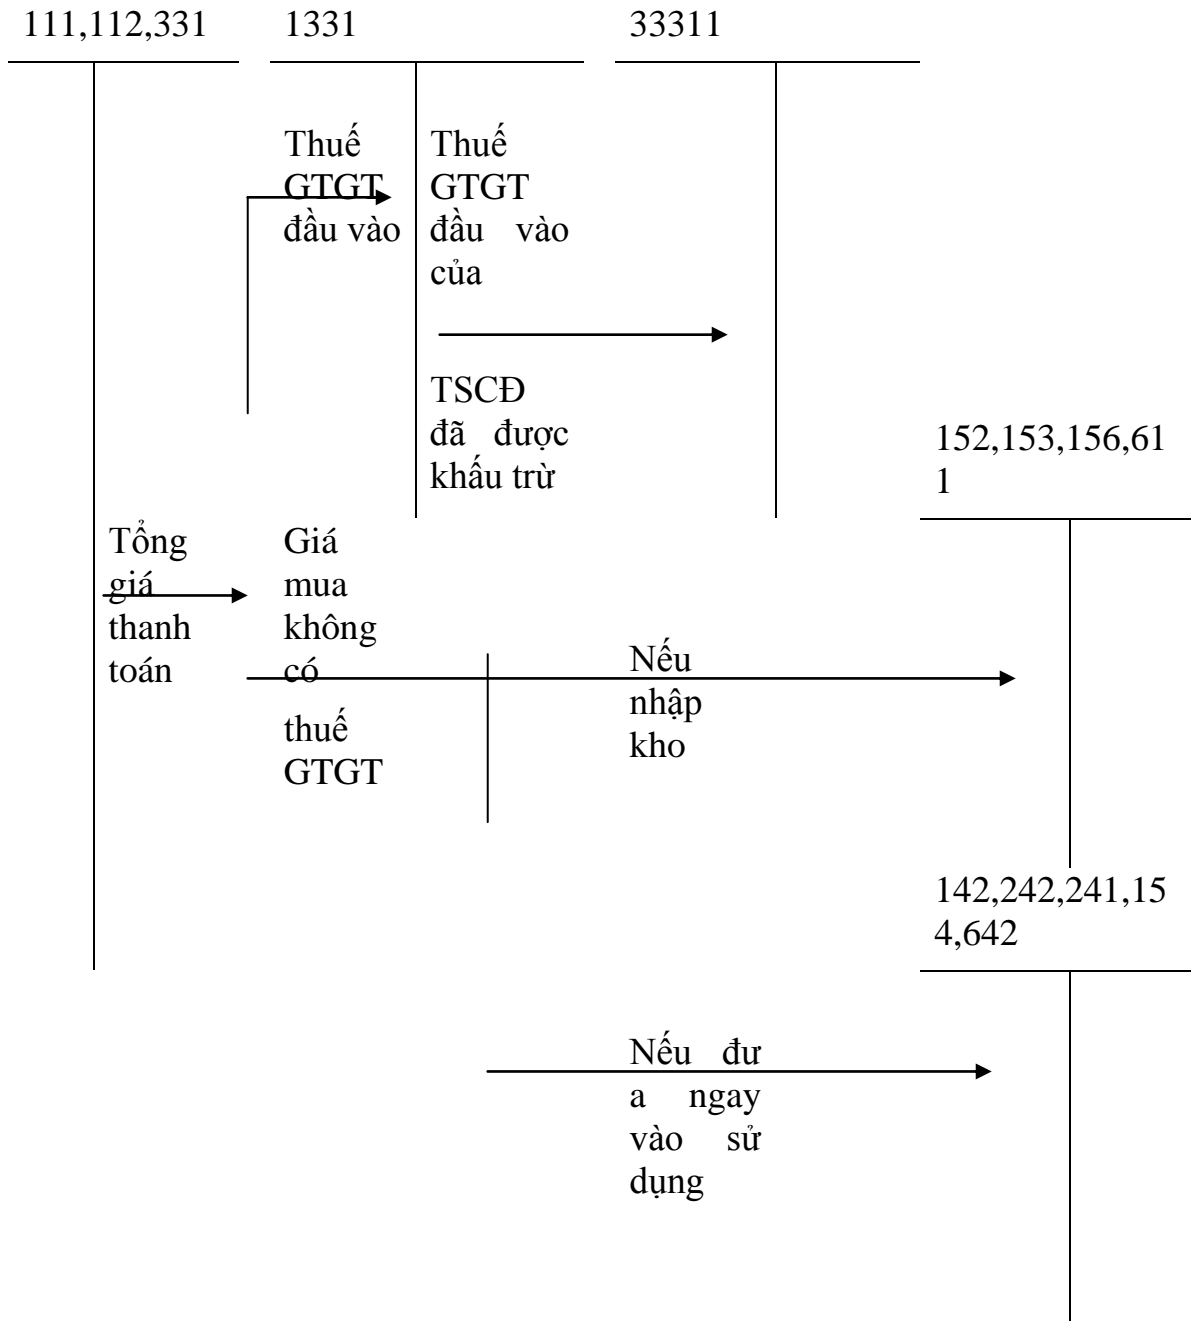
111,112,331

1331

33311

Thuế GTGT đầu vào

Thuế GTGT đầu vào của

TSCĐ đã được khấu trừ

152,153,156,611

Tổng giá thanh toán

Giá mua không có thuế GTGT

Nếu nhập kho

142,242,241,154,642

Nếu đưa ngay vào sử dụng